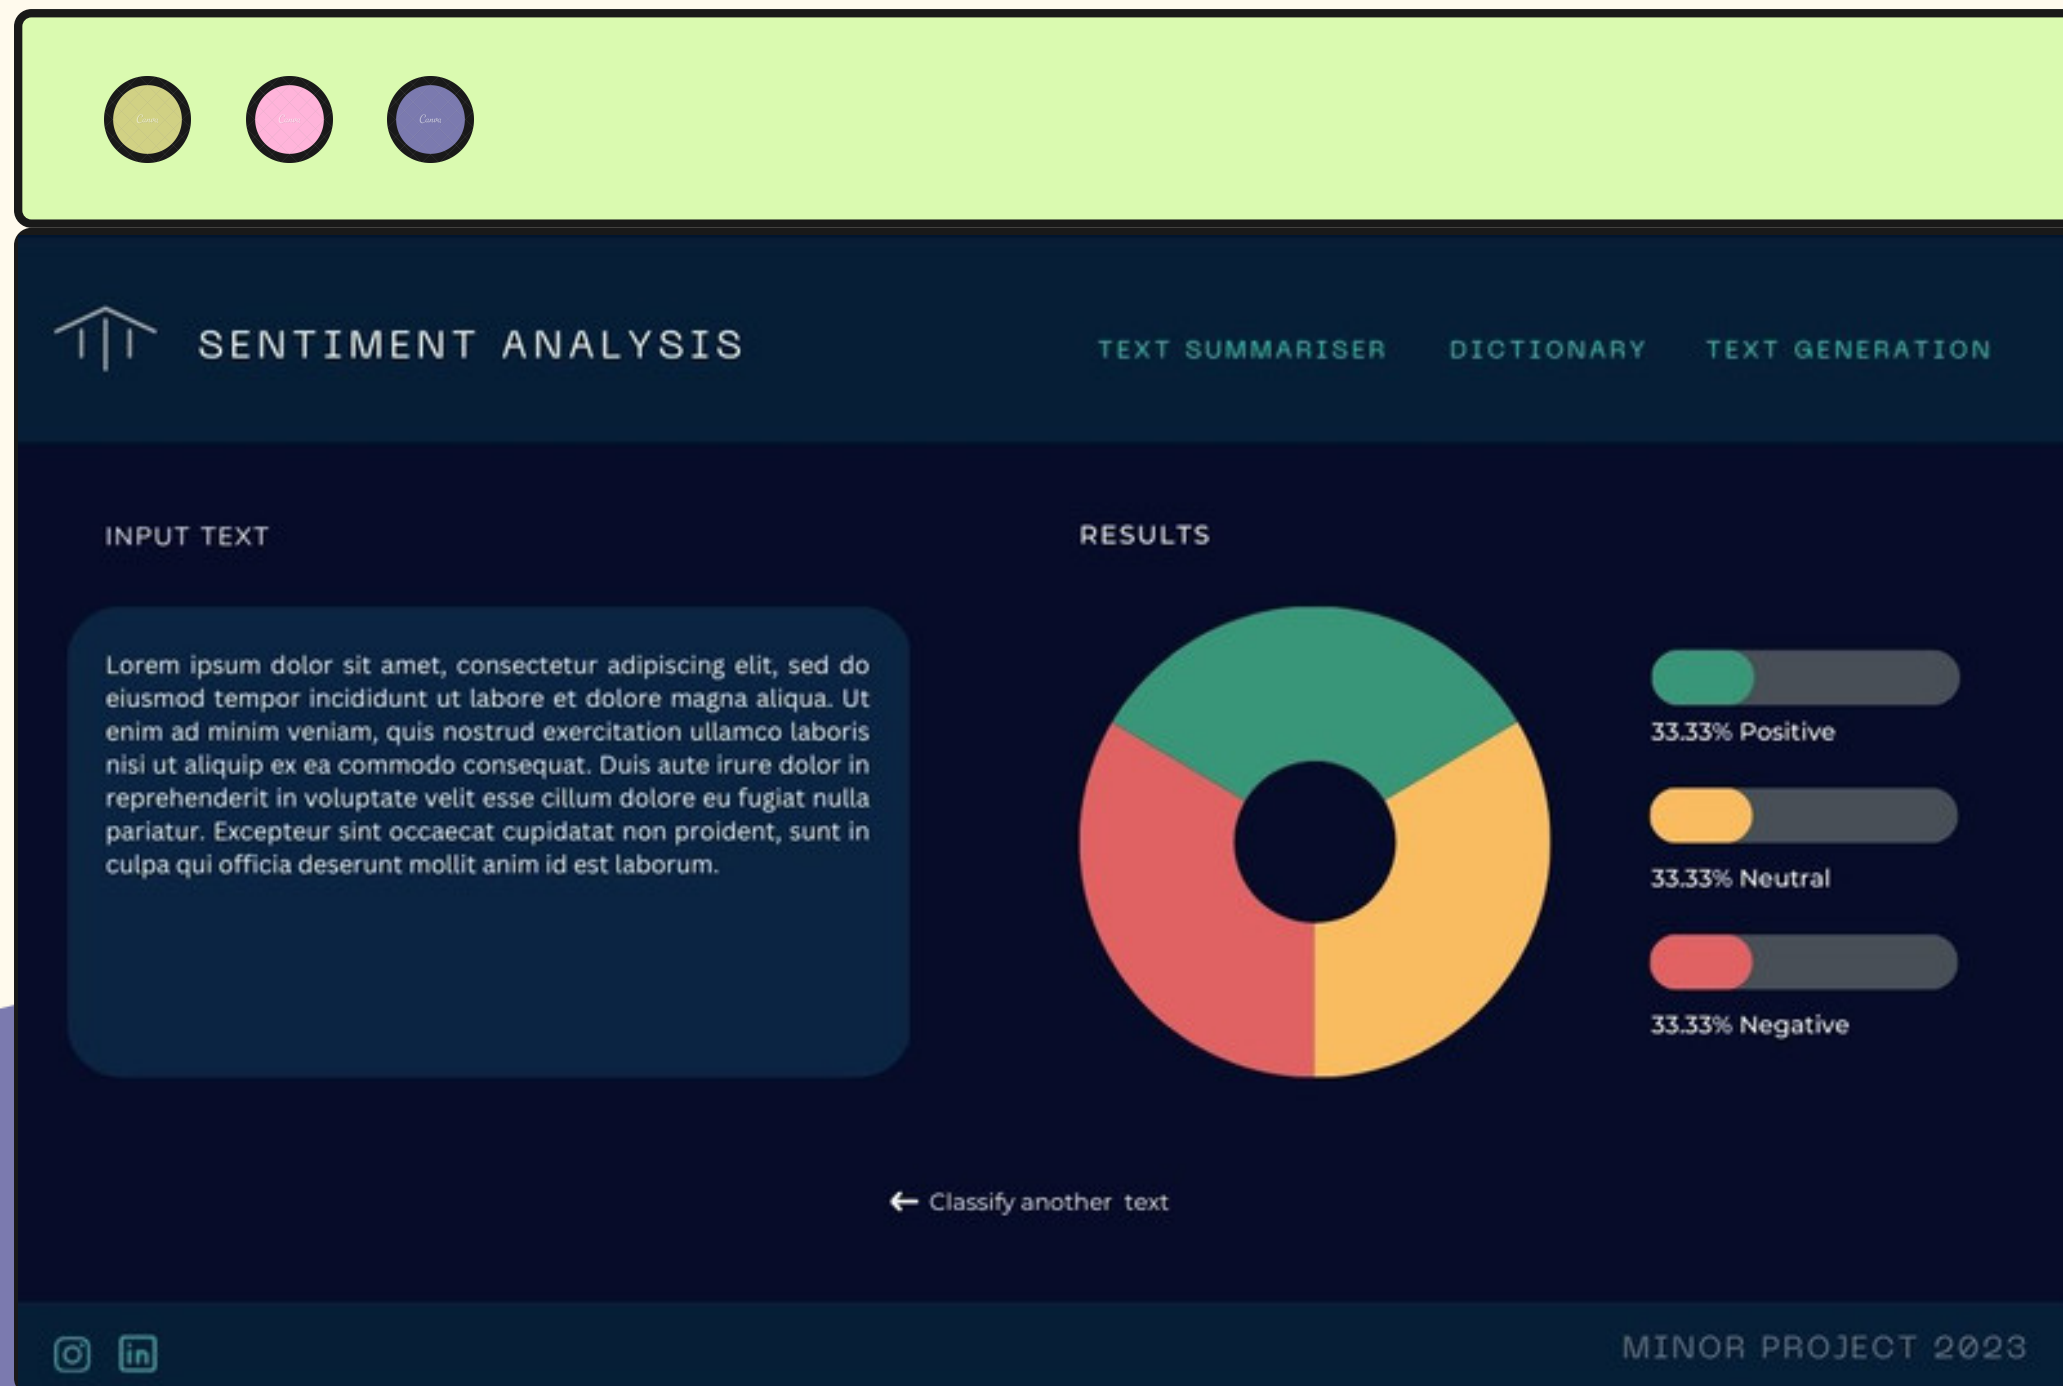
SENTIMENT ANALYSIS

TEXT SUMMARISER DICTIONARY TEXT GENERATION

INPUT TEXT

Lorem ipsum dolor sit amet, consectetur adipiscing elit, sed do eiusmod tempor incididunt ut labore et dolore magna aliqua. Ut enim ad minim veniam, quis nostrud exercitation ullamco laboris nisi ut aliquip ex ea commodo consequat. Duis aute irure dolor in reprehenderit in voluptate velit esse cillum dolore eu fugiat nulla pariatur. Excepteur sint occaecat cupidatat non proident, sunt in culpa qui officia deserunt mollit anim id est laborum.

RESULTS

33.33% Positive

33.33% Neutral

33.33% Negative

Classify another text

MINOR PROJECT 2023